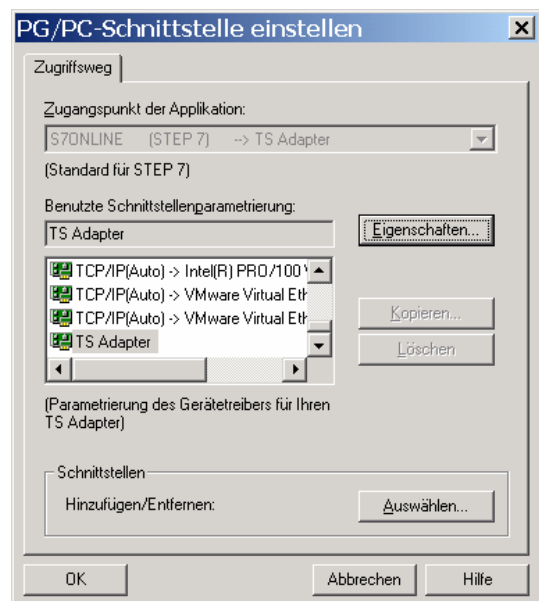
PG/PC-Schnittstelle einstellen

Zugriffsweg

Zugangspunkt der Applikation:

S7ONLINE (STEP 7) --> TS Adapter

(Standard für STEP 7)

Benutzte Schnittstellenparametrierung:

TS Adapter

Eigenschaften...

TCP/IP(Auto) -> Intel(R) PRO/100 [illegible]
TCP/IP(Auto) -> VMware Virtual Eth
TCP/IP(Auto) -> VMware Virtual Eth
TS Adapter

Kopieren...

Löschen

(Parametrierung des Gerätetreibers für Ihren TS Adapter)

Schnittstellen

Hinzufügen/Entfernen:

Auswählen...

OK

Abbrechen

Hilfe